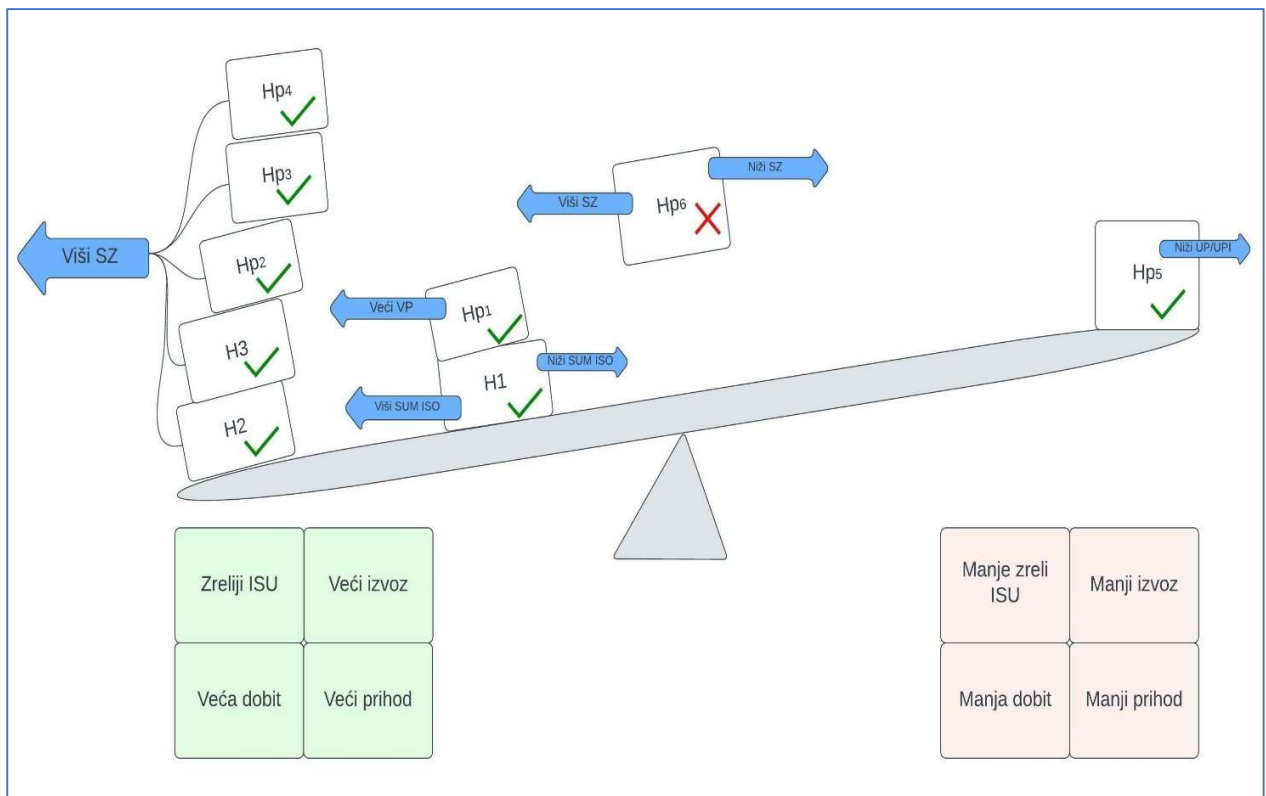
Hp4

Hp3

Hp2

H3

H2

Viši SZ

Veći VP

Hp1

Niži SUM ISO

H1

Viši SUM ISO

Viši SZ

Hp6

Niži SZ

Hp5

Niži UP/UPI

| Zreliji ISU | Veći izvoz |
|---|---|
| Veća dobit | Veći prihod |

| Manje zreli ISU | Manji izvoz |
|---|---|
| Manja dobit | Manji prihod |